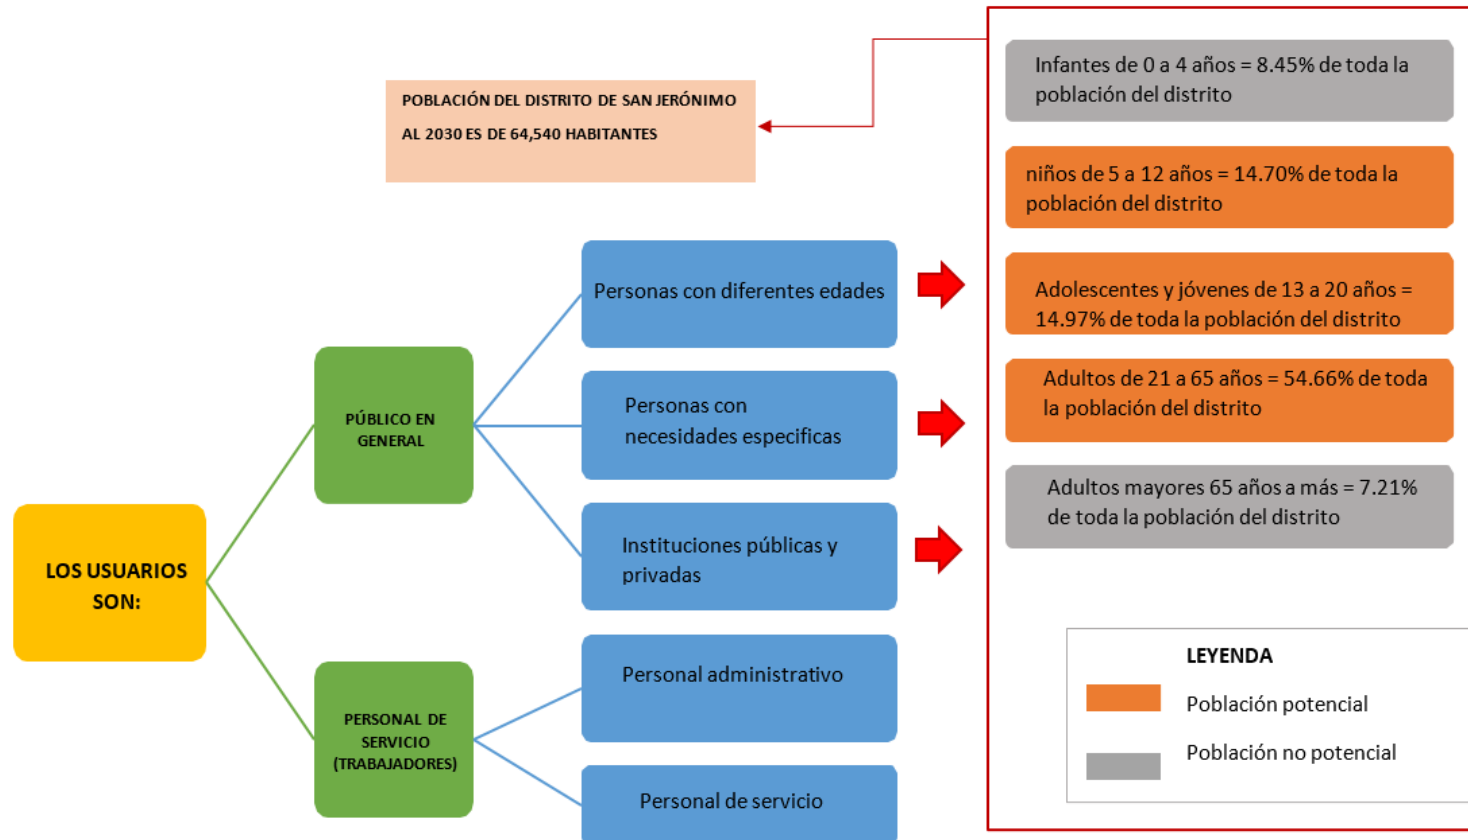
POBLACIÓN DEL DISTRITO DE SAN JERÓNIMO AL 2030 ES DE 64,540 HABITANTES

Infantes de 0 a 4 años = 8.45% de toda la población del distrito

niños de 5 a 12 años = 14.70% de toda la población del distrito

Adolescentes y jóvenes de 13 a 20 años = 14.97% de toda la población del distrito

Adultos de 21 a 65 años = 54.66% de toda la población del distrito

Adultos mayores 65 años a más = 7.21% de toda la población del distrito

LOS USUARIOS SON:

PÚBLICO EN GENERAL

Personas con diferentes edades

Personas con necesidades especificas

Instituciones públicas y privadas

PERSONAL DE SERVICIO (TRABAJADORES)

Personal administrativo

Personal de servicio

LEYENDA

Población potencial

Población no potencial